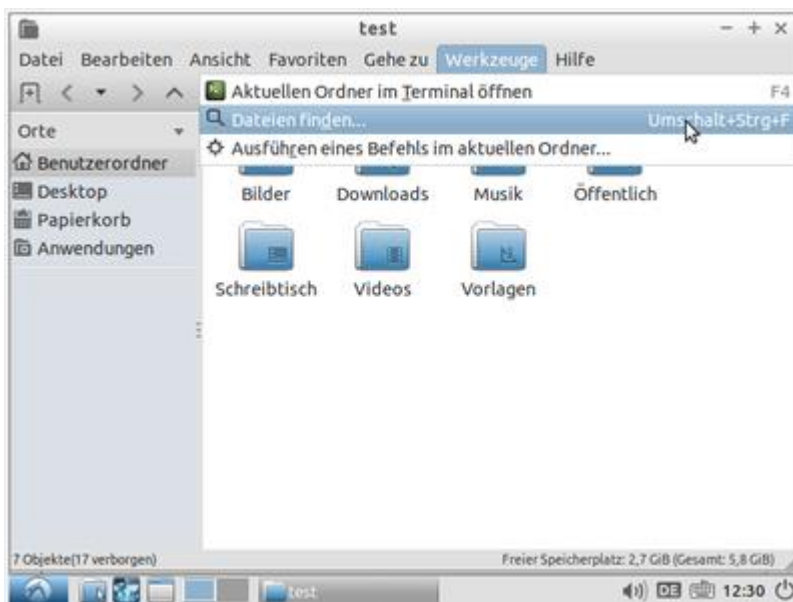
test

Datei Bearbeiten Ansicht Favoriten Gehe zu Werkzeuge Hilfe

Aktuellen Ordner im Terminal öffnen F4
Dateien finden... Umschalt+Strg+F
Ausführen eines Befehls im aktuellen Ordner...

Orte
Benutzerordner
Desktop
Papierkorb
Anwendungen

Bilder Downloads Musik Öffentlich
Schreibtisch Videos Vorlagen

7 Objekte(17 verborgen)
Freier Speicherplatz: 2,7 GiB (Gesamt: 5,8 GiB)

test
DE 12:30